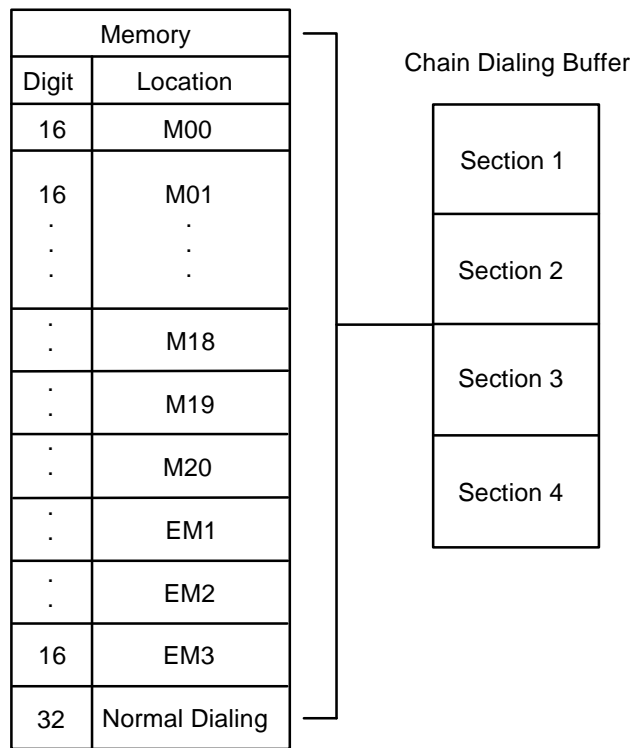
| Memory | |
|---|---|
| Digit | Location |
| 16 | M00 |
| 16<br>.<br>.<br>. | M01<br>.<br>.<br>. |
| .<br>. | M18 |
| .<br>. | M19 |
| .<br>. | M20 |
| .<br>. | EM1 |
| .<br>. | EM2 |
| 16 | EM3 |
| 32 | Normal Dialing |

Chain Dialing Buffer

| Section 1 |
|---|
| Section 2 |
| Section 3 |
| Section 4 |